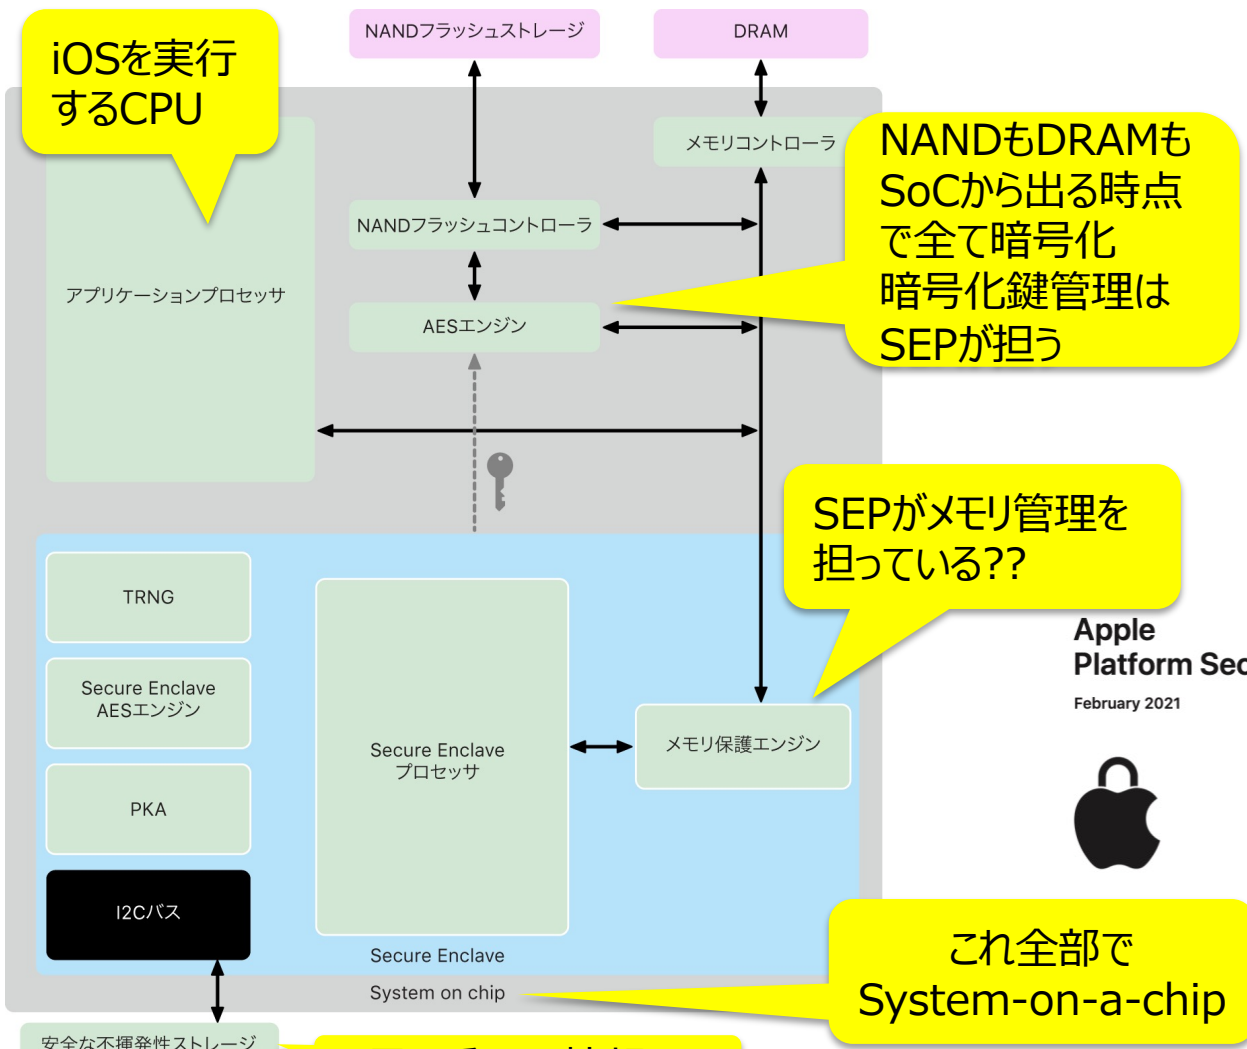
iOSを実行するCPU

NANDフラッシュストレージ

DRAM

メモリコントローラ

NANDもDRAMもSoCから出る時点で全て暗号化
暗号化鍵管理はSEPが担う

NANDフラッシュコントローラ

アプリケーションプロセッサ

AESエンジン

SEPがメモリ管理を担っている??

Apple
Platform Sec

February 2021

TRNG

Secure Enclave AESエンジン

Secure Enclave プロセッサ

メモリ保護エンジン

PKA

I2Cバス

Secure Enclave

System on chip

これ全部で
System-on-a-chip

安全な不揮発性ストレージ

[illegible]